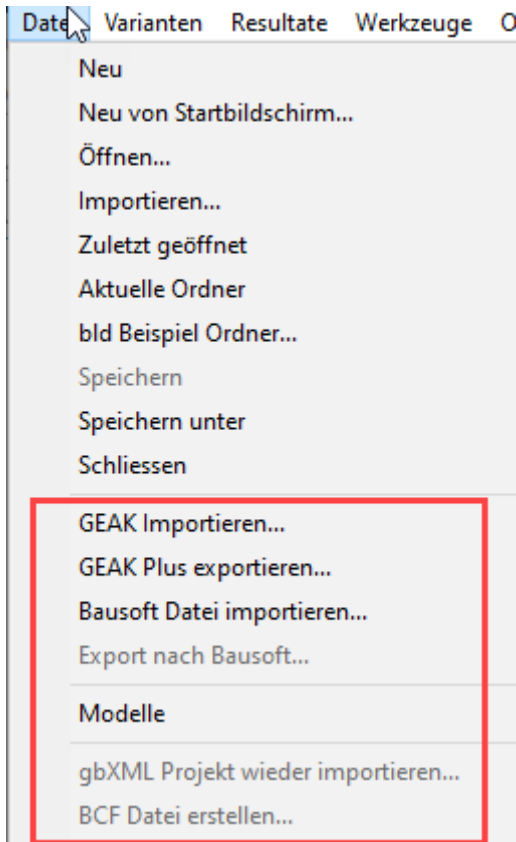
Date Varianten Resultate Werkzeuge O

Neu
Neu von Startbildschirm...
Öffnen...
Importieren...
Zuletzt geöffnet
Aktuelle Ordner
bld Beispiel Ordner...
Speichern
Speichern unter
Schliessen
GEAK Importieren...
GEAK Plus exportieren...
Bausoft Datei importieren...
Export nach Bausoft...
Modelle
gbXML Projekt wieder importieren...
BCF Datei erstellen...